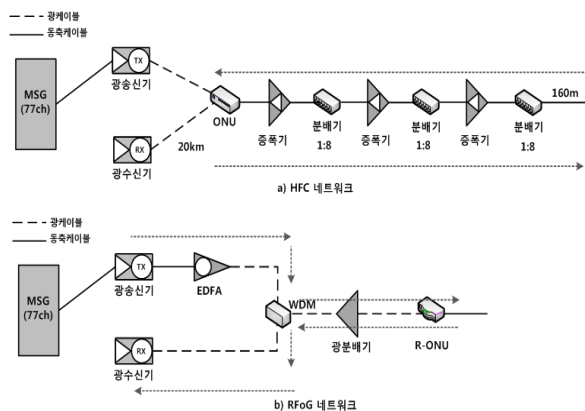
광케이블
동축케이블

MSG (77ch)

TX
광송신기

RX
광수신기

ONU

20km

증폭기

분배기 1:8

증폭기

분배기 1:8

증폭기

분배기 1:8

160m

a) HFC 네트워크

광케이블
동축케이블

MSG (77ch)

TX
광송신기

EDFA

RX
광수신기

WDM

광분배기

R-ONU

b) RFoG 네트워크